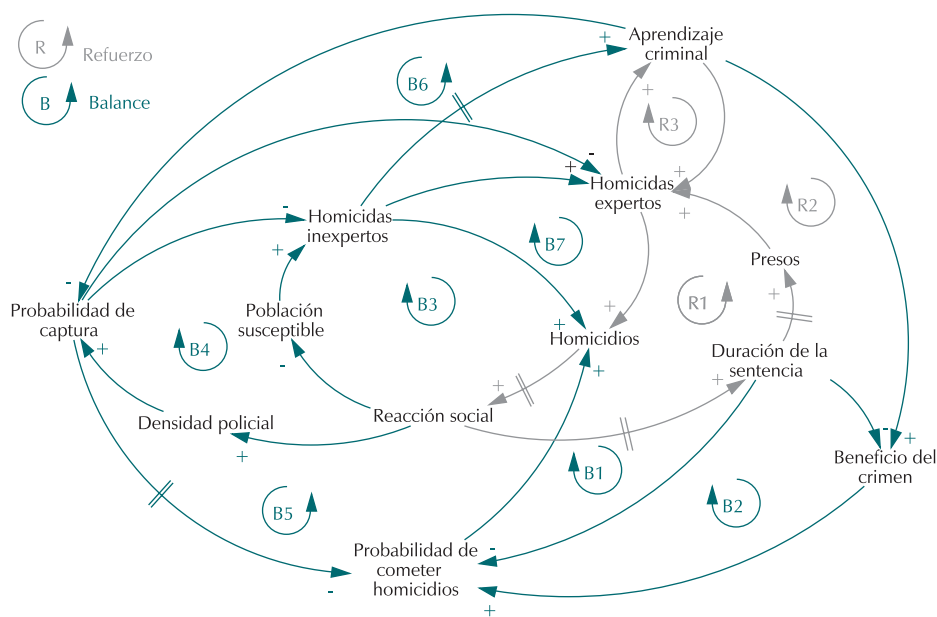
R Refuerzo
B Balance

Aprendizaje criminal
B6
R3
Homicidas expertos
R2
Homicidas inexpertos
B7
Presos
Probabilidad de captura
Población susceptible
B3
R1
B4
Homicidios
Duración de la sentencia
Reacción social
Densidad policial
B1
Beneficio del crimen
B5
B2
Probabilidad de cometer homicidios

+
+
+
-
+
-
+
+
+
+
-
+
+
+
+
+
-
+
+
+
+
+
-
-
+
-
+